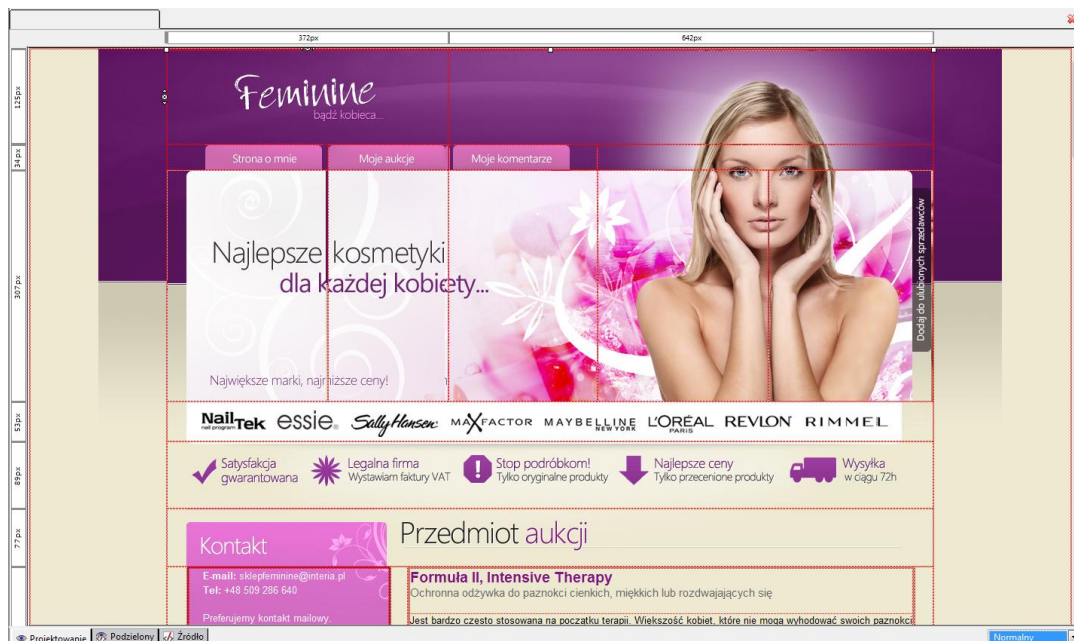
372px

642px

125px

34px

307px

53px

89px

77px

Feminine
bądź kobieca...

Strona o mnie
Moje aukcje
Moje komentarze

Najlepsze kosmetyki
dla każdej kobiety...

Największe marki, najniższe ceny!

Dodaj do ulubionych sprzedawców

NailTek essie Sally Hansen MAXFACTOR MAYBELLINE NEW YORK L'ORÉAL PARIS REVLON RIMMEL

Satysfakcja gwarantowana
Legalna firma
Wystawiam faktury VAT
Stop podróbkom!
Tylko oryginalne produkty
Najlepsze ceny
Tylko przecenione produkty
Wysyłka
w ciągu 72h

Kontakt

Przedmiot aukcji

E-mail: sklepfeminine@interia.pl
Tel: +48 509 286 640

Preferujemy kontakt mailowy.

Formuła II, Intensive Therapy
Ochronna odżywka do paznokci cienkich, miękkich lub rozdwajających się

Jest bardzo często stosowana na początku terapii. Większość kobiet, które nie mogą wyhodować swoich paznokci

Projektowanie
Podzielony
Źródło

Normalny